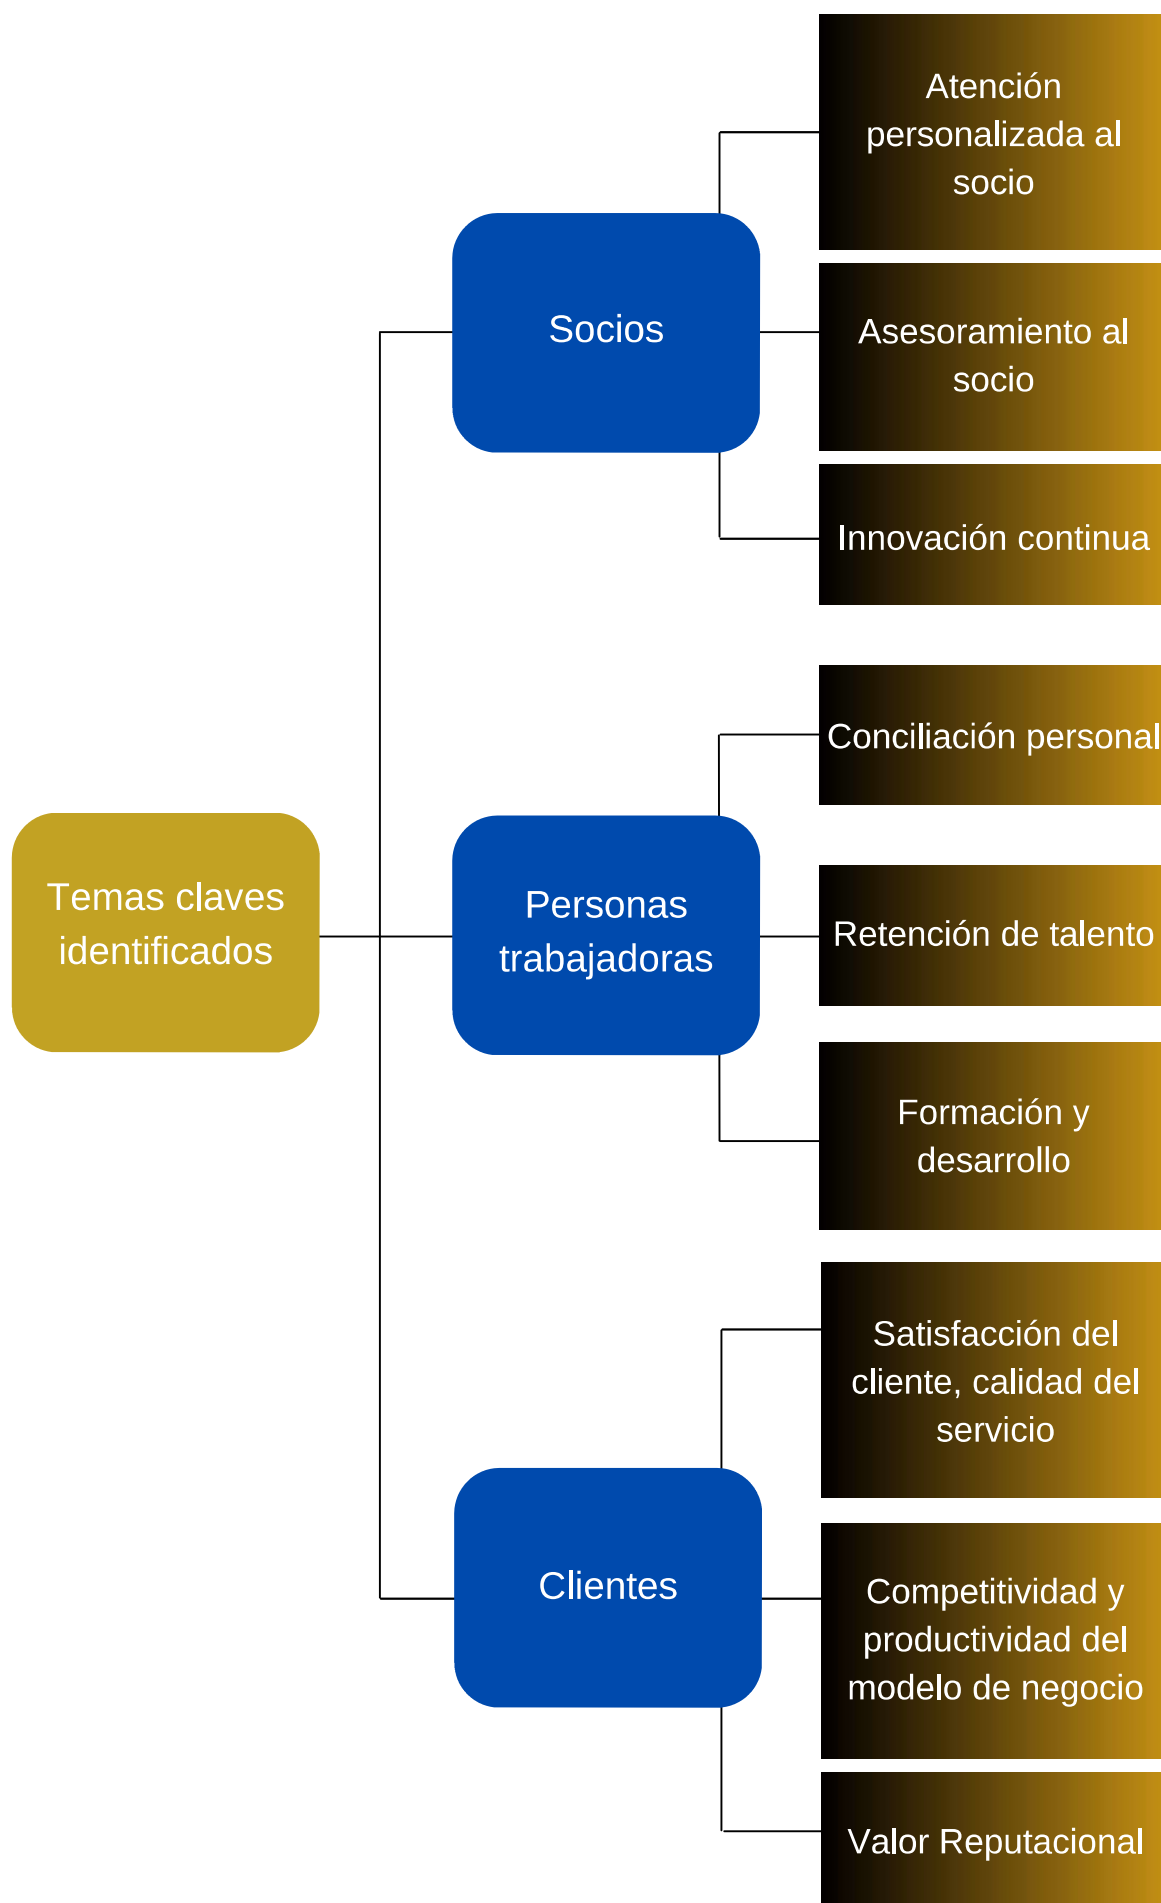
Temas claves identificados

Socios

Atención personalizada al socio

Asesoramiento al socio

Innovación continua

Personas trabajadoras

Conciliación personal

Retención de talento

Formación y desarrollo

Clientes

Satisfacción del cliente, calidad del servicio

Competitividad y productividad del modelo de negocio

Valor Reputacional